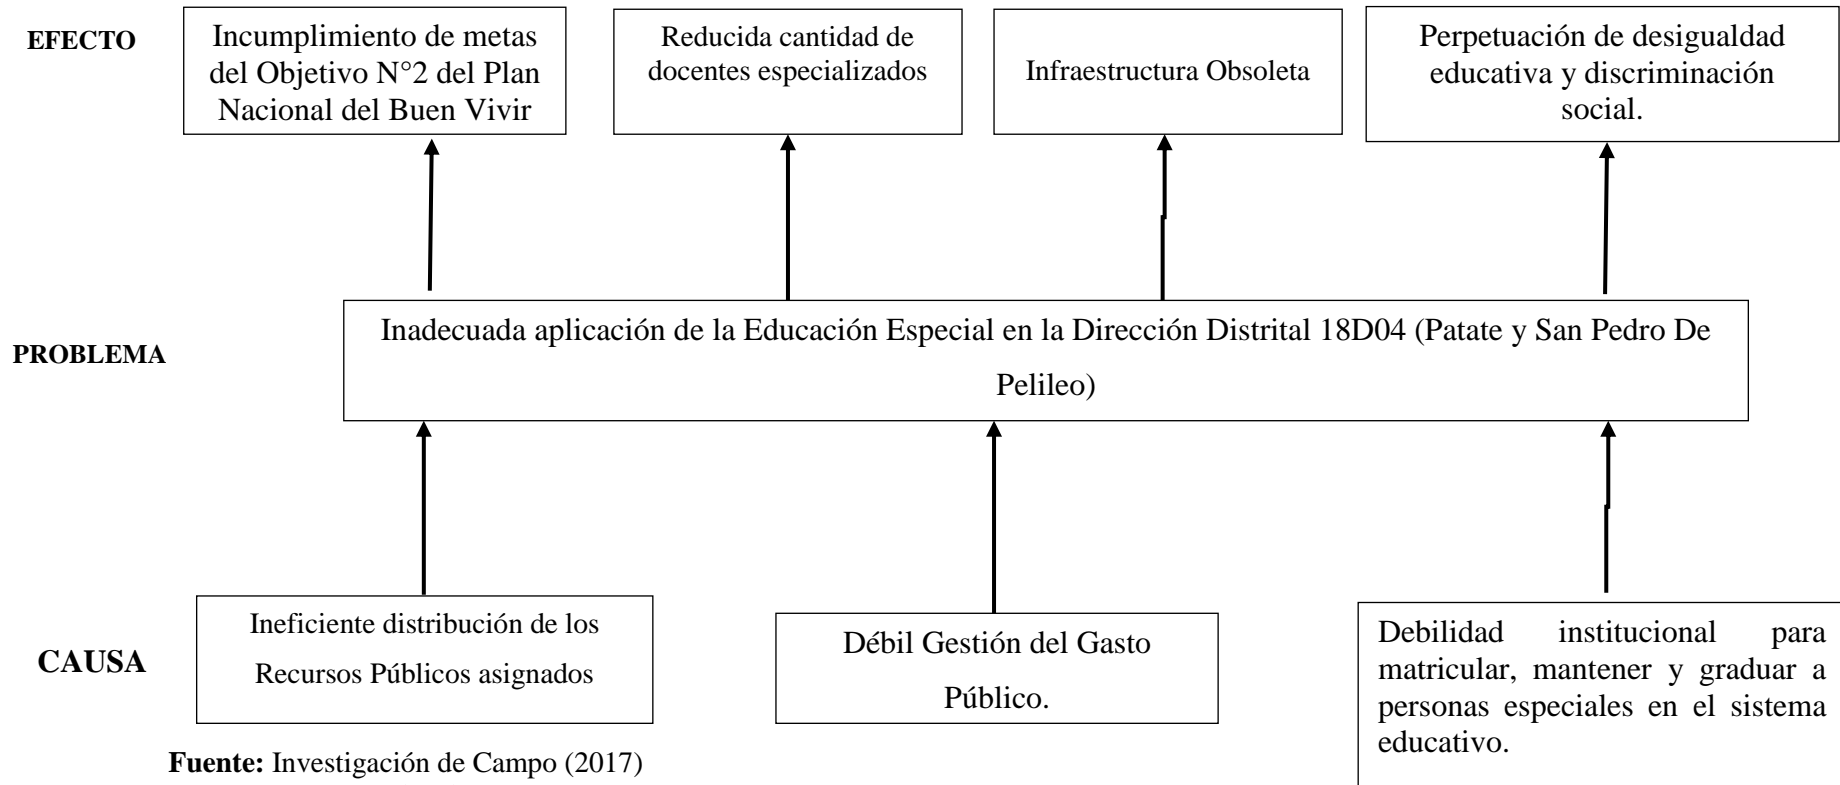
EFECTO

Incumplimiento de metas del Objetivo N°2 del Plan Nacional del Buen Vivir

Reducida cantidad de docentes especializados

Infraestructura Obsoleta

Perpetuación de desigualdad educativa y discriminación social.

PROBLEMA

Inadecuada aplicación de la Educación Especial en la Dirección Distrital 18D04 (Patate y San Pedro De Pelileo)

CAUSA

Ineficiente distribución de los Recursos Públicos asignados

Débil Gestión del Gasto Público.

Debilidad institucional para matricular, mantener y graduar a personas especiales en el sistema educativo.

**Fuente:** Investigación de Campo (2017)